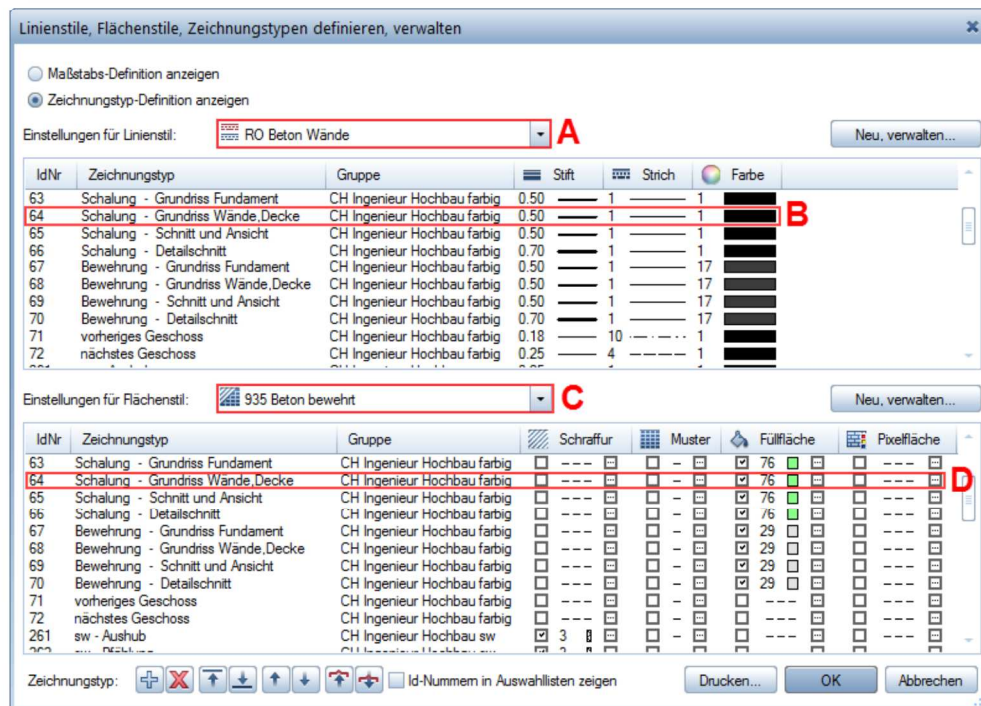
Linienstile, Flächenstile, Zeichnungstypen definieren, verwalten

Maßstabs-Definition anzeigen
Zeichnungstyp-Definition anzeigen

Einstellungen für Linienstil: RO Beton Wände A

Neu, verwalten...

| IdNr | Zeichnungstyp | Gruppe | Stift | Strich | Farbe |
|---|---|---|---|---|---|
| 63 | Schalung - Grundriss Fundament | CH Ingenieur Hochbau farbig | 0.50 | 1 | 1 |
| 64 | Schalung - Grundriss Wände,Decke | CH Ingenieur Hochbau farbig | 0.50 | 1 | 1 |
| 65 | Schalung - Schnitt und Ansicht | CH Ingenieur Hochbau farbig | 0.50 | 1 | 1 |
| 66 | Schalung - Detailschnitt | CH Ingenieur Hochbau farbig | 0.70 | 1 | 1 |
| 67 | Bewehrung - Grundriss Fundament | CH Ingenieur Hochbau farbig | 0.50 | 1 | 17 |
| 68 | Bewehrung - Grundriss Wände,Decke | CH Ingenieur Hochbau farbig | 0.50 | 1 | 17 |
| 69 | Bewehrung - Schnitt und Ansicht | CH Ingenieur Hochbau farbig | 0.50 | 1 | 17 |
| 70 | Bewehrung - Detailschnitt | CH Ingenieur Hochbau farbig | 0.70 | 1 | 17 |
| 71 | vorheriges Geschoss | CH Ingenieur Hochbau farbig | 0.18 | 10 | 1 |
| 72 | nächstes Geschoss | CH Ingenieur Hochbau farbig | 0.25 | 4 | 1 |

B

Einstellungen für Flächenstil: 935 Beton bewehrt C

Neu, verwalten...

| IdNr | Zeichnungstyp | Gruppe | Schraffur | Muster | Füllfläche | Pixelfläche |
|---|---|---|---|---|---|---|
| 63 | Schalung - Grundriss Fundament | CH Ingenieur Hochbau farbig | --- | – | 76 | --- |
| 64 | Schalung - Grundriss Wände,Decke | CH Ingenieur Hochbau farbig | --- | – | 76 | --- |
| 65 | Schalung - Schnitt und Ansicht | CH Ingenieur Hochbau farbig | --- | – | 76 | --- |
| 66 | Schalung - Detailschnitt | CH Ingenieur Hochbau farbig | --- | – | 76 | --- |
| 67 | Bewehrung - Grundriss Fundament | CH Ingenieur Hochbau farbig | --- | – | 29 | --- |
| 68 | Bewehrung - Grundriss Wände,Decke | CH Ingenieur Hochbau farbig | --- | – | 29 | --- |
| 69 | Bewehrung - Schnitt und Ansicht | CH Ingenieur Hochbau farbig | --- | – | 29 | --- |
| 70 | Bewehrung - Detailschnitt | CH Ingenieur Hochbau farbig | --- | – | 29 | --- |
| 71 | vorheriges Geschoss | CH Ingenieur Hochbau farbig | --- | – | --- | --- |
| 72 | nächstes Geschoss | CH Ingenieur Hochbau farbig | --- | – | --- | --- |
| 261 | sw - Aushub | CH Ingenieur Hochbau sw | 3 | – | --- | --- |

D

Zeichnungstyp: Id-Nummern in Auswahllisten zeigen Drucken... OK Abbrechen